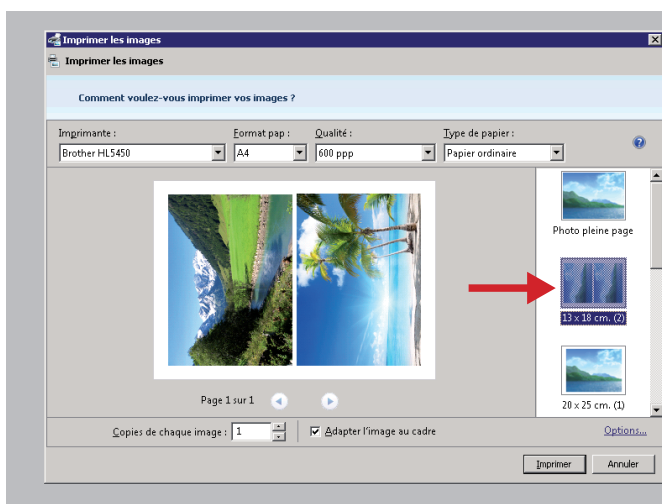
Imprimer les images

Imprimer les images

Comment voulez-vous imprimer vos images ?

Imprimante :
Brother HL5450

Format pap :
A4

Qualité :
600 ppp

Type de papier :
Papier ordinaire

Photo pleine page

13 x 18 cm. (2)

20 x 25 cm. (1)

Page 1 sur 1

Copies de chaque image : 1

Adapter l'image au cadre

Options...

Imprimer

Annuler